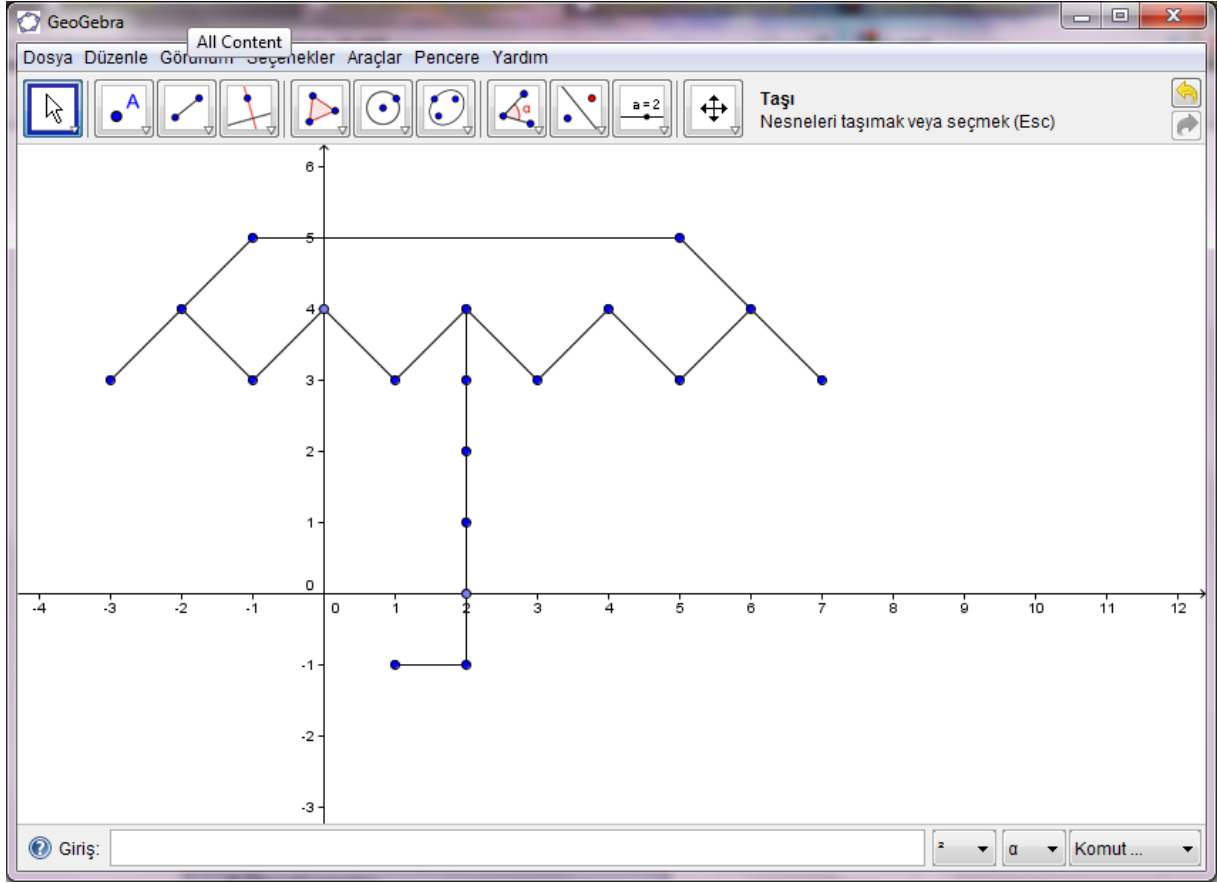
GeoGebra

All Content

Dosya Düzenle Görünüm Seçenekler Araçlar Pencere Yardım

A

a = 2

Taşı
Nesneleri taşımak veya seçmek (Esc)

6
5
4
3
2
1
0
-1
-2
-3

-4 -3 -2 -1 0 1 2 3 4 5 6 7 8 9 10 11 12

Giriş:

²
α
Komut ...